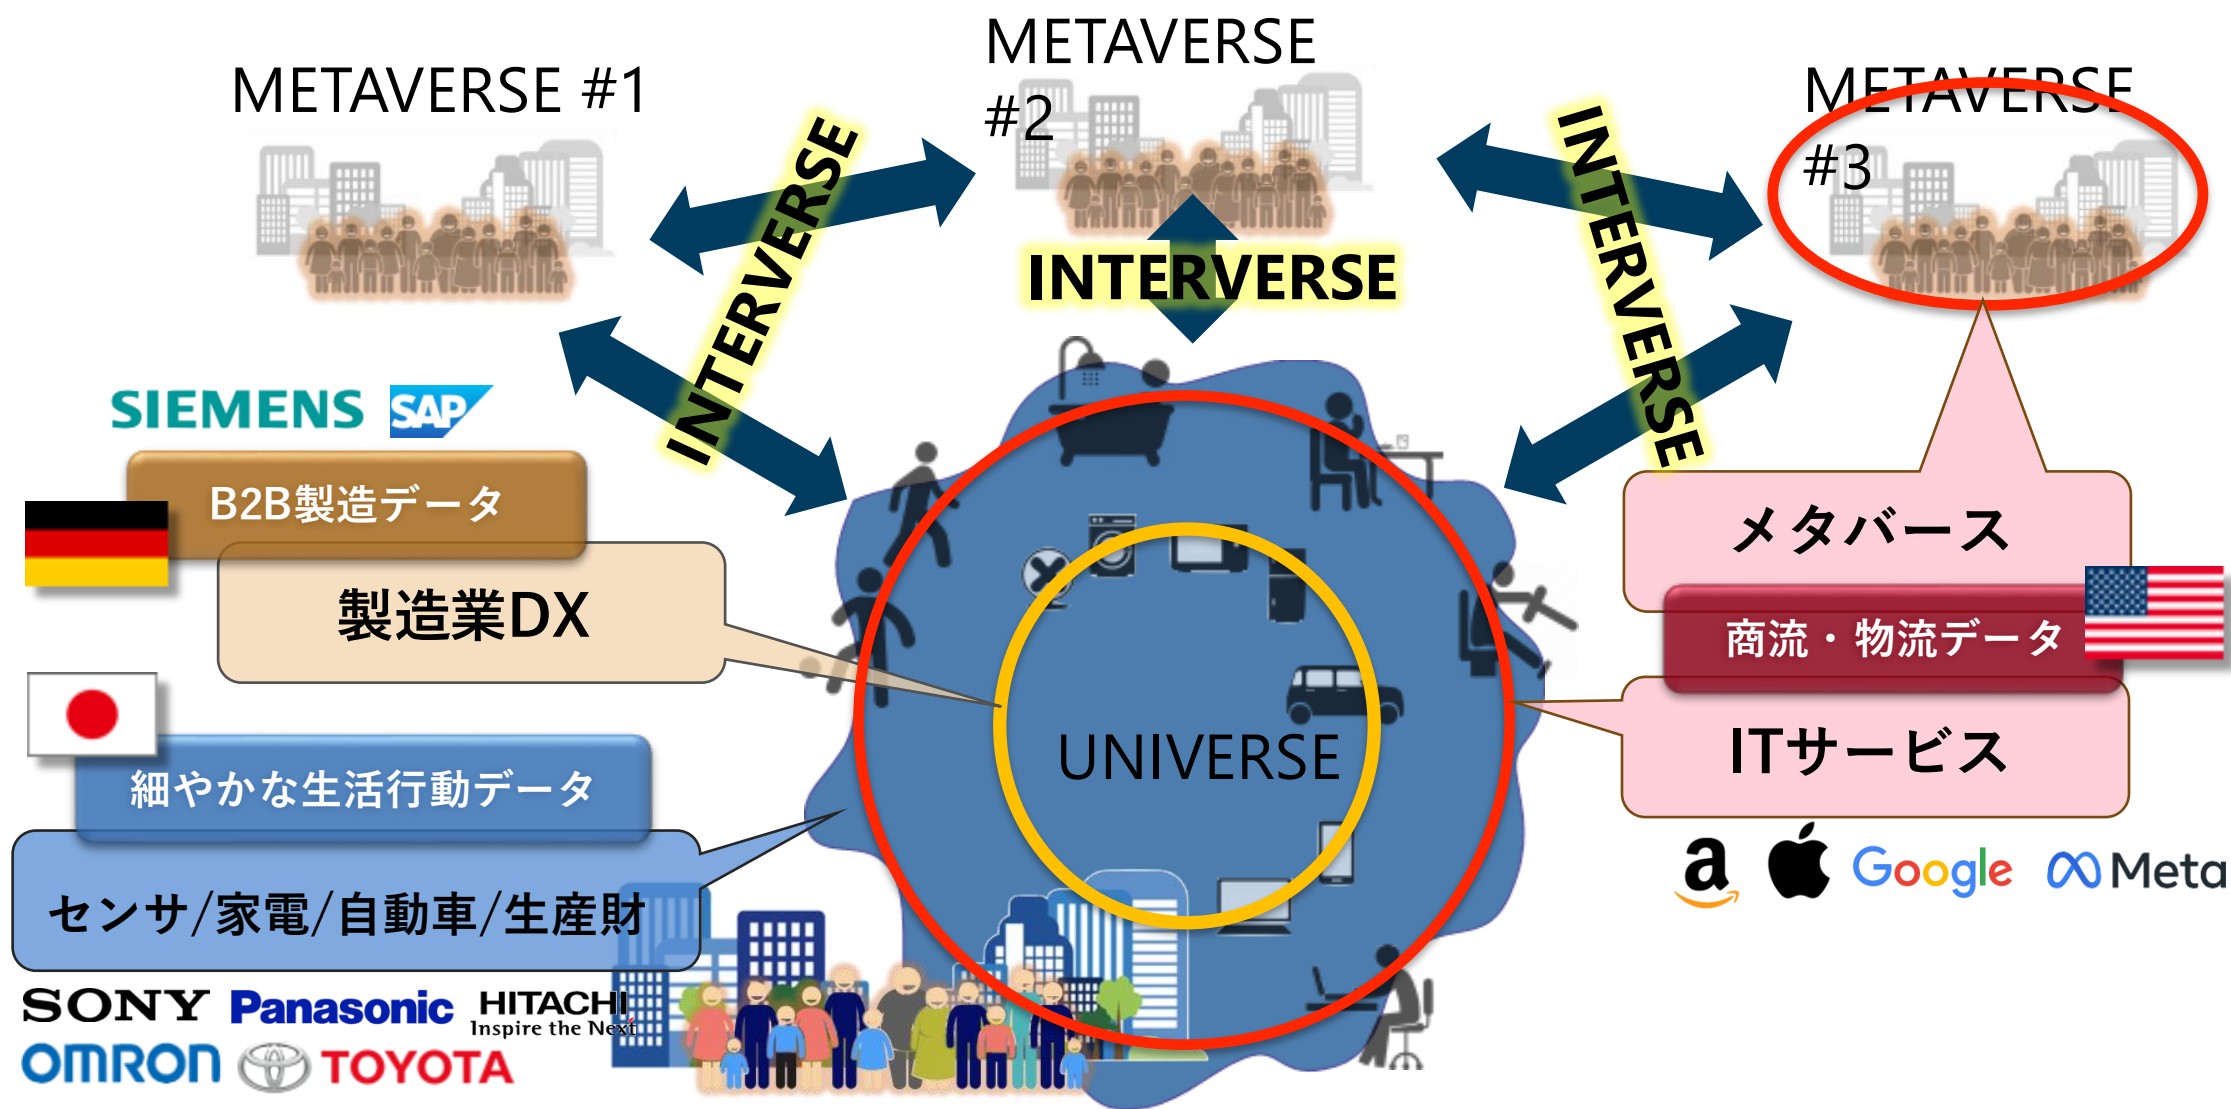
METAVERSE #1

METAVERSE #2

METAVERSE #3

INTERVERSE

INTERVERSE

INTERVERSE

SIEMENS SAP

B2B製造データ

製造業DX

細やかな生活行動データ

センサ/家電/自動車/生産財

SONY Panasonic HITACHI Inspire the Next

OMRON TOYOTA

UNIVERSE

メタバース

商流・物流データ

ITサービス

a Google Meta